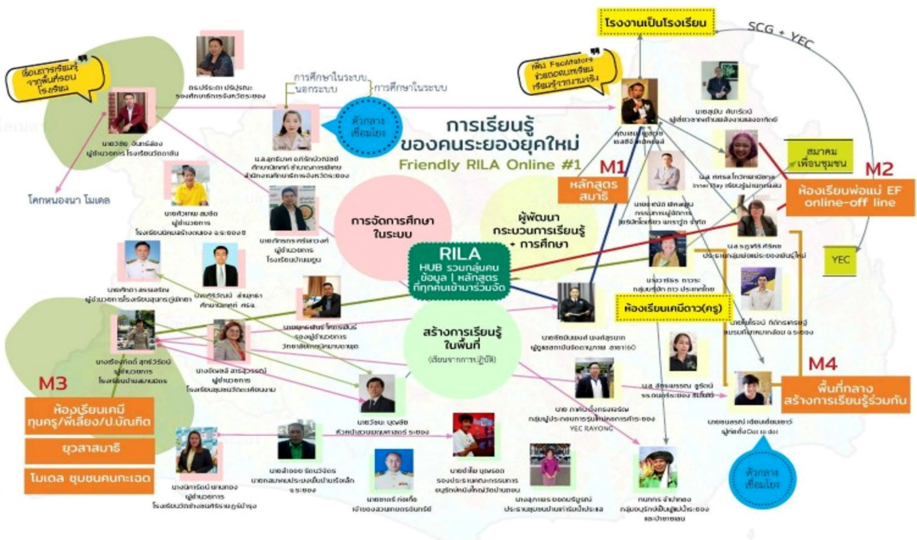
โรงงานเป็นโรงเรียน

SCG + YEC

เชื่อมการเรียนรู้จากพื้นที่รอบโรงเรียน

เพิ่ม Facilitators ช่วยออกแบบเรียนรู้จากงานจริง

การศึกษาในระบบ

การศึกษานอกระบบ

ตัวกลางเชื่อมโยง

การเรียนรู้ของคนระยองยุคใหม่

Friendly RILA Online #1

M1

หลักสูตรสมาร์ท

สมาคมเพื่อนชุมชน

M2

ห้องเรียนพ่อแม่ EF online-off line

โคกหนองนา โมเดล

การจัดการศึกษาในระบบ

ผู้พัฒนากระบวนการเรียนรู้ + การศึกษา

RILA

HUB รวมกลุ่มคน ข้อมูล | หลักสูตร ที่ทุกคนเข้ามาร่วมจัด

YEC

ห้องเรียนเคมีดาว(ครู)

สร้างการเรียนรู้ในพื้นที่

(เรียนจากการปฏิบัติ)

M3

ห้องเรียนเคมี ทุนครู/พี่เลี้ยง/ป.บัณฑิต

ยุวสาสมาร์ท

โมเดล ชุมชนคนทะเฉิด

M4

พื้นที่กลางสร้างการเรียนรู้ร่วมกัน

YEC RAYONG

ตัวกลางเชื่อมโยง